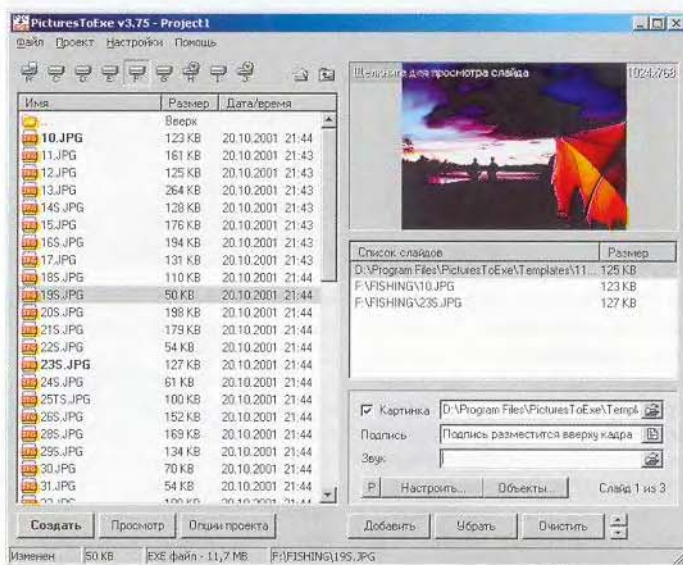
PicturesToExe v3.75 - Project1

Файл Проект Настройки Помощь

| Имя | Размер | Дата/время |
|---|---|---|
| .. | Вверх | |
| 10.JPG | 123 KB | 20.10.2001 21:44 |
| 11.JPG | 161 KB | 20.10.2001 21:43 |
| 12.JPG | 125 KB | 20.10.2001 21:43 |
| 13.JPG | 264 KB | 20.10.2001 21:43 |
| 14S.JPG | 128 KB | 20.10.2001 21:43 |
| 15.JPG | 176 KB | 20.10.2001 21:43 |
| 16S.JPG | 194 KB | 20.10.2001 21:43 |
| 17.JPG | 131 KB | 20.10.2001 21:43 |
| 18S.JPG | 110 KB | 20.10.2001 21:44 |
| 19S.JPG | 50 KB | 20.10.2001 21:44 |
| 20S.JPG | 198 KB | 20.10.2001 21:44 |
| 21S.JPG | 179 KB | 20.10.2001 21:44 |
| 22S.JPG | 54 KB | 20.10.2001 21:44 |
| 23S.JPG | 127 KB | 20.10.2001 21:44 |
| 24S.JPG | 61 KB | 20.10.2001 21:44 |
| 25TS.JPG | 100 KB | 20.10.2001 21:44 |
| 26S.JPG | 152 KB | 20.10.2001 21:44 |
| 28S.JPG | 169 KB | 20.10.2001 21:44 |
| 29S.JPG | 134 KB | 20.10.2001 21:44 |
| 30.JPG | 70 KB | 20.10.2001 21:44 |
| 31.JPG | 54 KB | 20.10.2001 21:44 |
| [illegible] | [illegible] | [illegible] |

Щелкните для просмотра слайда 1024x768

| Список слайдов | Размер |
|---|---|
| D:\Program Files\PicturesToExe\Templates\11... | 125 KB |
| F:\FISHING\10.JPG | 123 KB |
| F:\FISHING\23S.JPG | 127 KB |

Картинка D:\Program Files\PicturesToExe\Templ
Подпись Подпись разместится вверху кадра
Звук
P Настроить... Объекты... Слайд 1 из 3

Создать Просмотр Опции проекта Добавить Убрать Очистить

Изменен 50 KB EXE файл - 11,7 MB F:\FISHING\19S.JPG